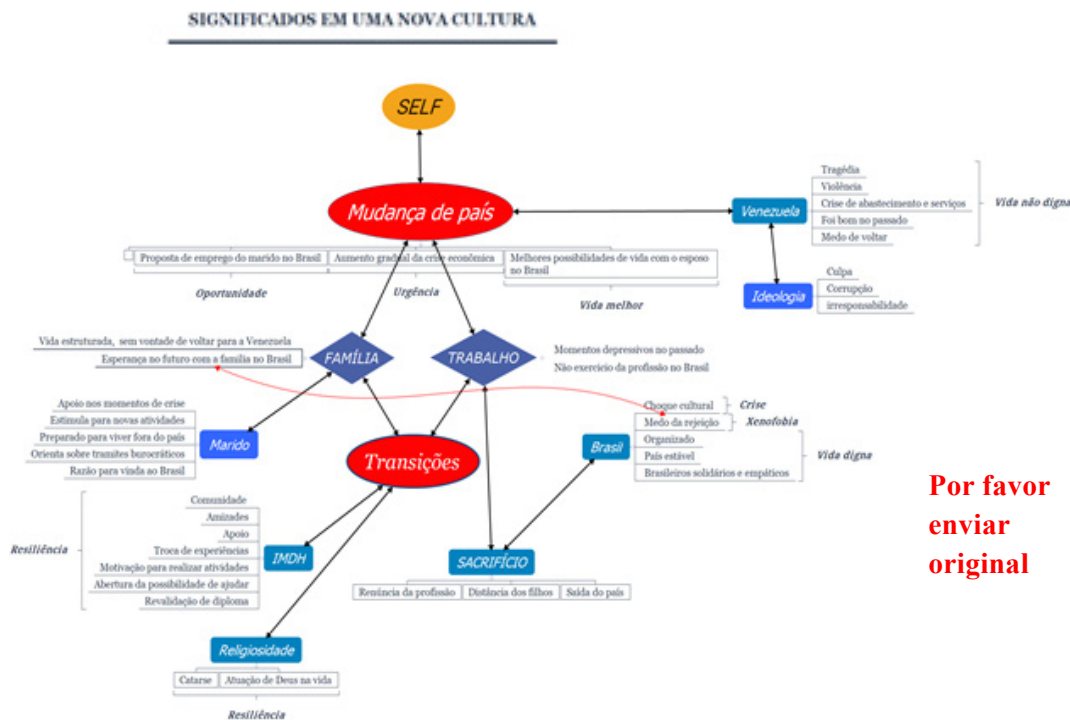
SIGNIFICADOS EM UMA NOVA CULTURA

SELF

Mudança de país

Proposta de emprego do marido no Brasil
Oportunidade

Aumento gradual da crise econômica
Urgência

Melhores possibilidades de vida com o esposo no Brasil
Vida melhor

Venezuela
Tragédia
Violência
Crise de abastecimento e serviços
Foi bom no passado
Medo de voltar
Vida não digna

Ideologia
Culpa
Corrupção
irresponsabilidade

FAMÍLIA
Vida estruturada, sem vontade de voltar para a Venezuela
Esperança no futuro com a família no Brasil

TRABALHO
Momentos depressivos no passado
Não exercício da profissão no Brasil

Marido
Apoio nos momentos de crise
Estimula para novas atividades
Preparado para viver fora do país
Orienta sobre tramites burocráticos
Razão para vinda ao Brasil

Transições

Choque cultural
Crise
Medo da rejeição
Xenofobia

Brasil
Organizado
País estável
Brasileiros solidários e empáticos
Vida digna

Por favor enviar original

IMDH
Comunidade
Amizades
Apoio
Troca de experiências
Motivação para realizar atividades
Abertura da possibilidade de ajudar
Revalidação de diploma
Resiliência

SACRIFÍCIO
Renúncia da profissão
Distância dos filhos
Saída do país

Religiosidade
Catarse
Atuação de Deus na vida
Resiliência